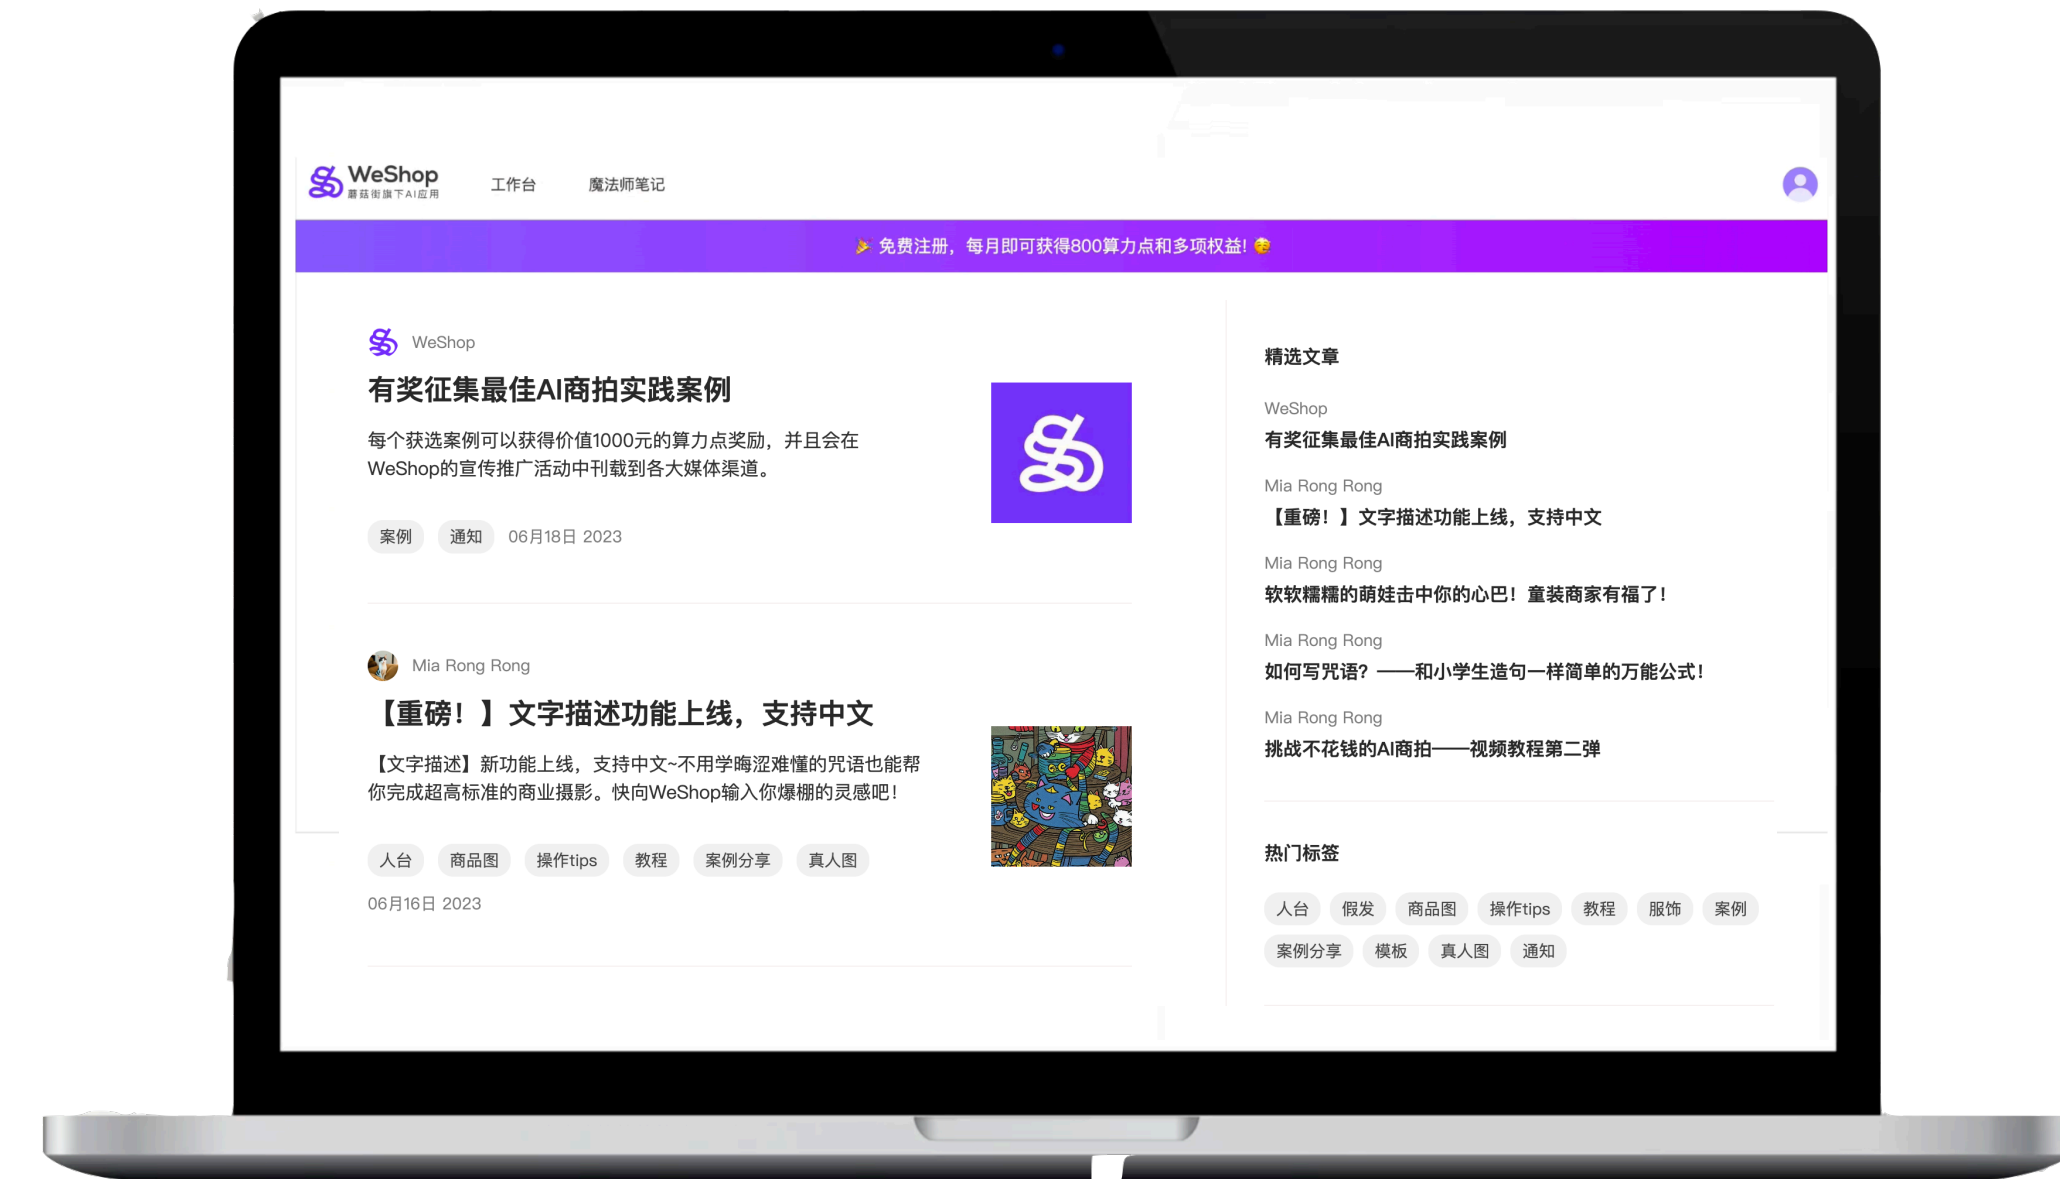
WeShop
蘑菇街旗下AI应用

工作台

魔法师笔记

🎉 免费注册，每月即可获得800算力点和多项权益! 😉

WeShop

有奖征集最佳AI商拍实践案例

每个获选案例可以获得价值1000元的算力点奖励，并且会在WeShop的宣传推广活动中刊载到各大媒体渠道。

案例 通知 06月18日 2023

Mia Rong Rong

【重磅！】文字描述功能上线，支持中文

【文字描述】新功能上线，支持中文~不用学晦涩难懂的咒语也能帮你完成超高标准的商业摄影。快向WeShop输入你爆棚的灵感吧！

人台 商品图 操作tips 教程 案例分享 真人图

06月16日 2023

精选文章

WeShop
有奖征集最佳AI商拍实践案例

Mia Rong Rong
【重磅！】文字描述功能上线，支持中文

Mia Rong Rong
软软糯糯的萌娃击中你的心巴！童装商家有福了！

Mia Rong Rong
如何写咒语？——和小学生造句一样简单的万能公式！

Mia Rong Rong
挑战不花钱的AI商拍——视频教程第二弹

热门标签

人台 假发 商品图 操作tips 教程 服饰 案例 案例分享 模板 真人图 通知